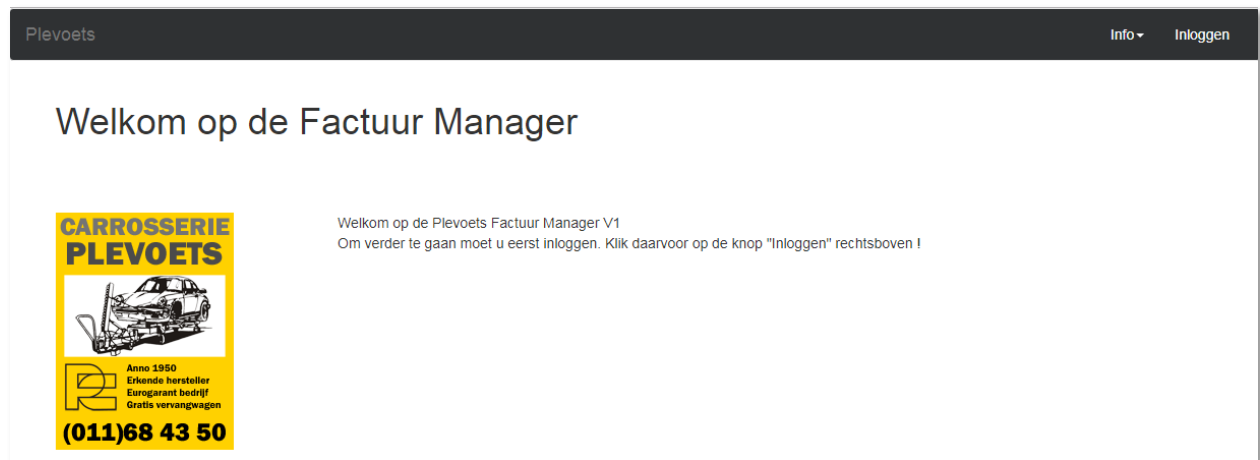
Plevoets

Info ▾ Inloggen

Welkom op de Factuur Manager

CARROSSERIE
PLEVOETS

Anno 1950
Erkende hersteller
Eurogarant bedrijf
Gratis vervangwagen

(011)68 43 50

Welkom op de Plevoets Factuur Manager V1
Om verder te gaan moet u eerst inloggen. Klik daarvoor op de knop "Inloggen" rechtsboven !